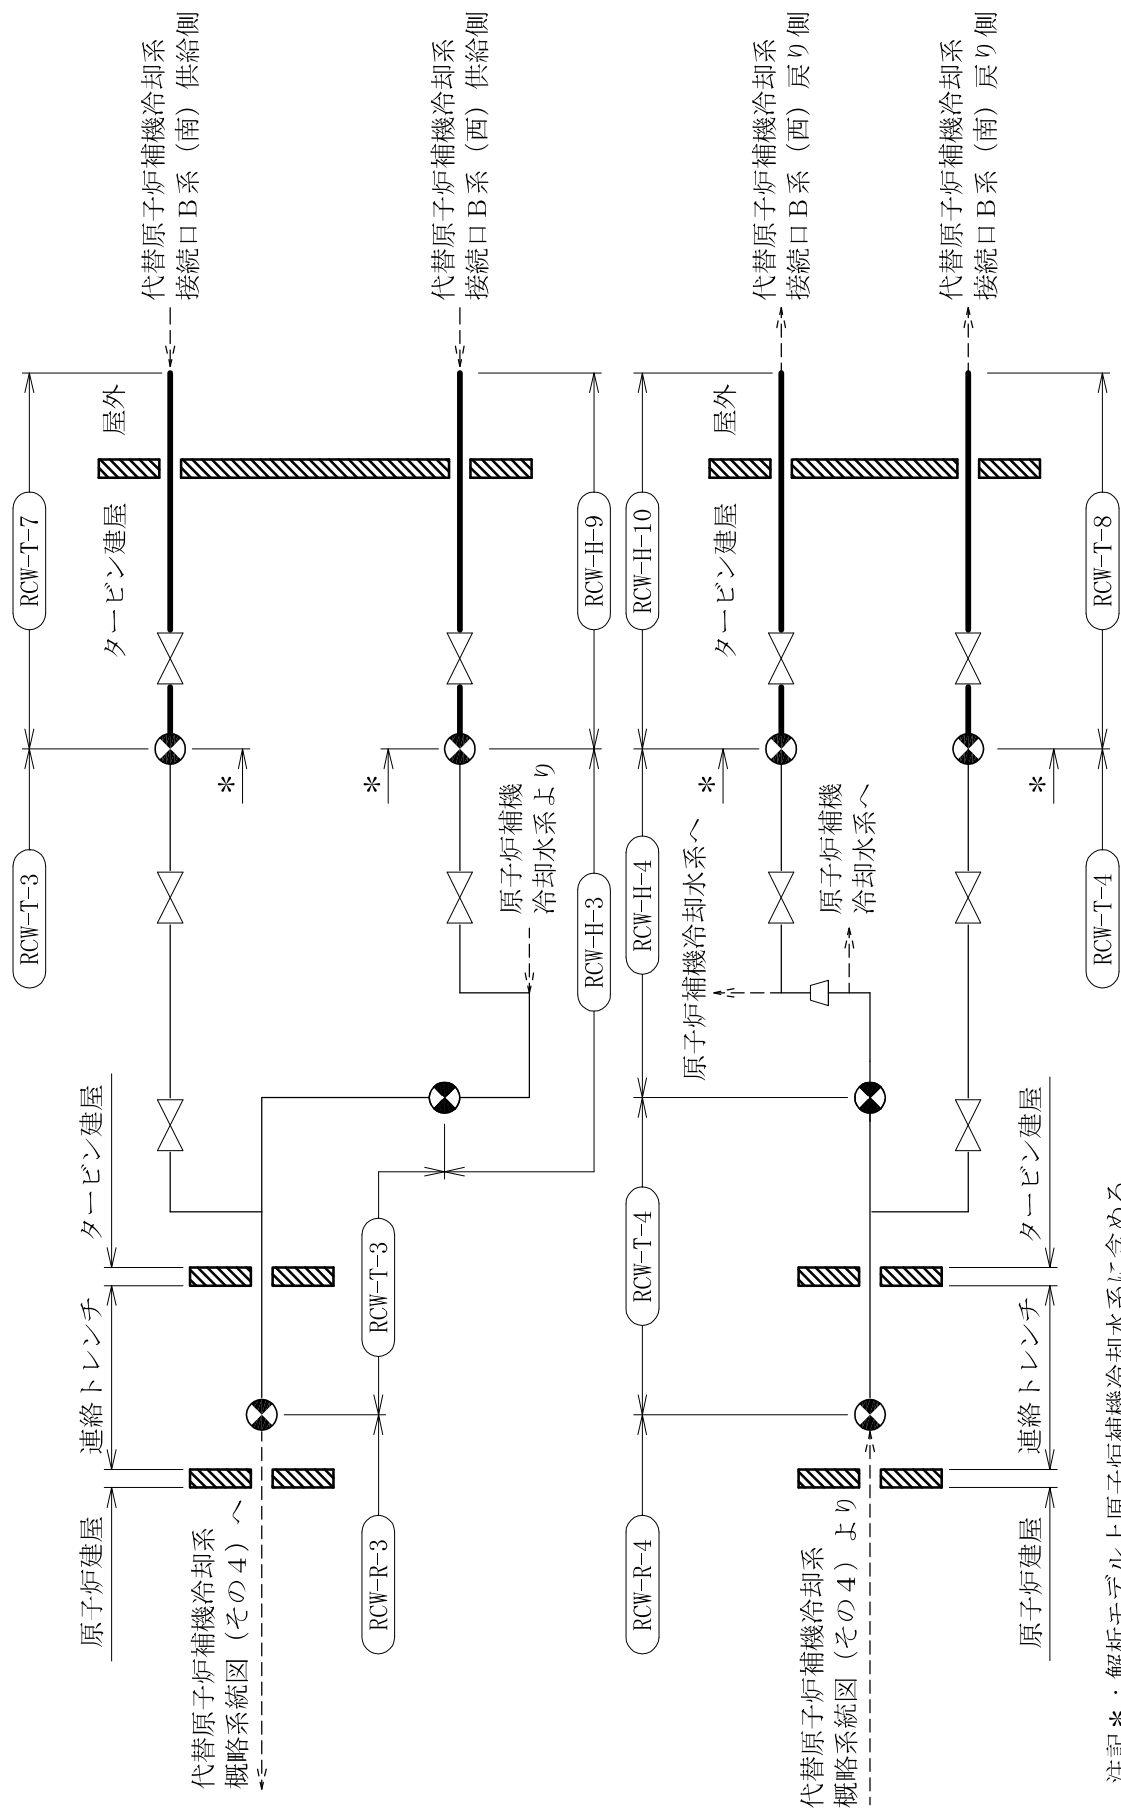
代替原子炉補機冷却系接続口B系（南）供給側

代替原子炉補機冷却系接続口B系（西）供給側

代替原子炉補機冷却系接続口B系（西）戻り側

代替原子炉補機冷却系接続口B系（南）戻り側

屋外

屋外

タービン建屋

タービン建屋

RCW-T-7

RCW-H-9

RCW-H-10

RCW-T-8

*

*

*

*

RCW-T-3

RCW-H-3

RCW-H-4

RCW-T-4

原子炉補機冷却水系より

原子炉補機冷却水系へ

原子炉補機冷却水系へ

タービン建屋

タービン建屋

RCW-T-3

RCW-T-4

連絡トレンチ

連絡トレンチ

原子炉建屋

原子炉建屋

RCW-R-3

RCW-R-4

代替原子炉補機冷却系概略系統図（その4）へ

代替原子炉補機冷却系概略系統図（その4）より

注記＊：解析モデル上原子炉補機冷却水系に含める